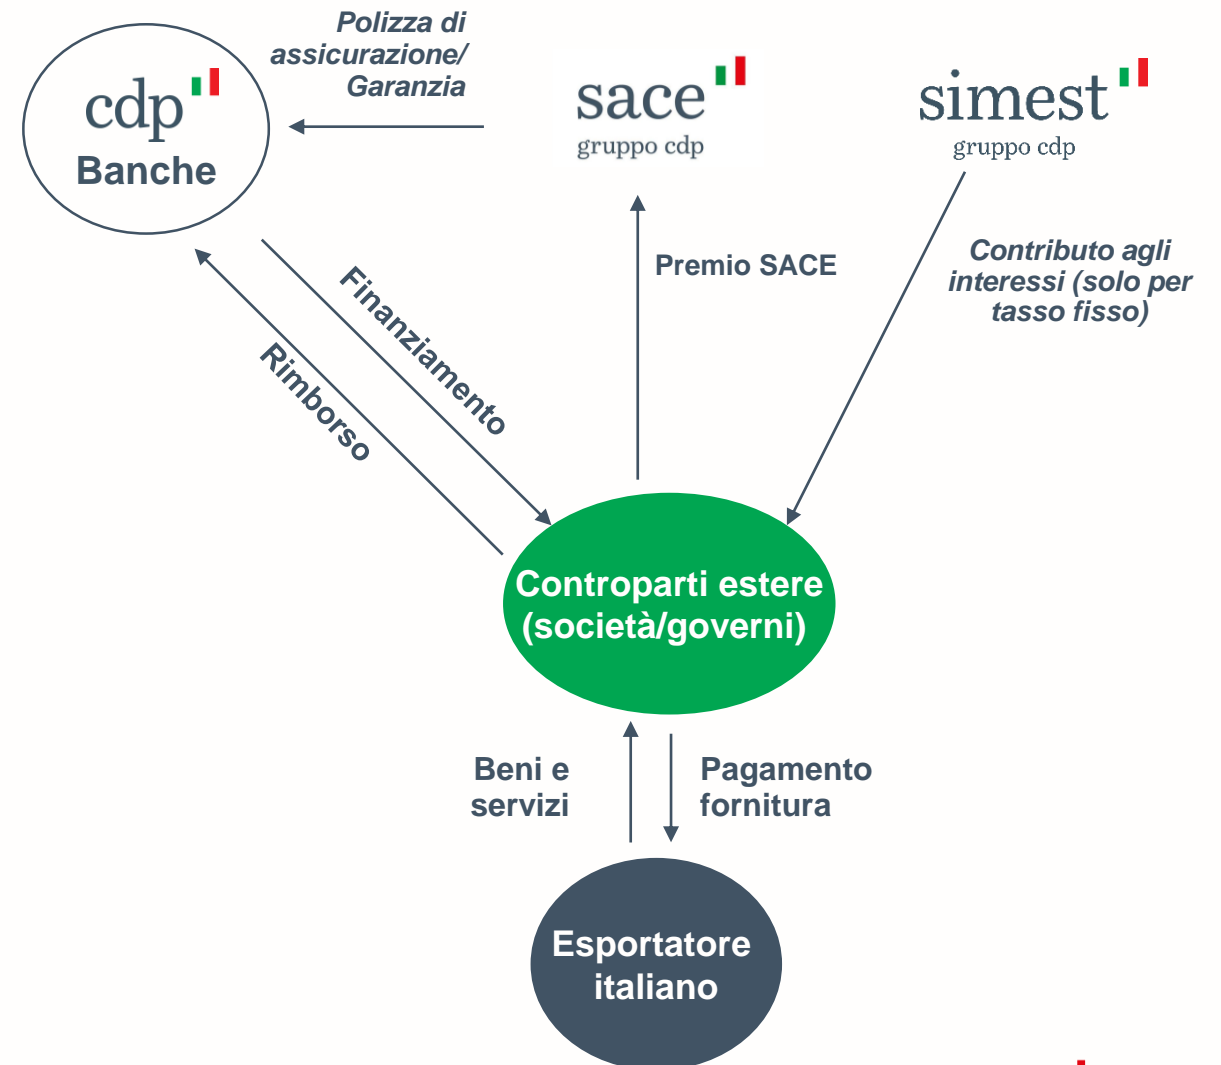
cdp
Banche

Polizza di assicurazione/ Garanzia

sace
gruppo cdp

simest
gruppo cdp

Premio SACE

Contributo agli interessi (solo per tasso fisso)

Finanziamento

Rimborso

Controparti estere (società/governi)

Beni e servizi

Pagamento fornitura

Esportatore italiano